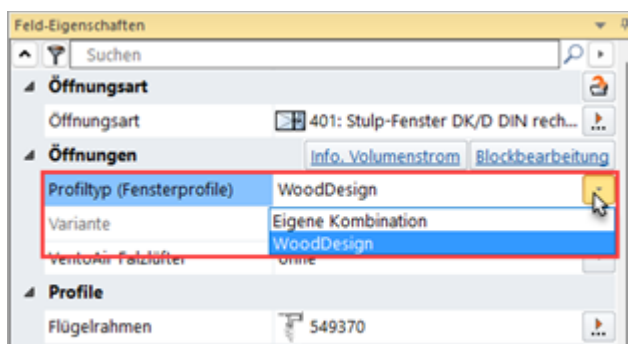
Feld-Eigenschaften

Suchen

Öffnungsart

Öffnungsart | 401: Stulp-Fenster DK/D DIN rech...

Öffnungen

Info. Volumenstrom | Blockbearbeitung

Profiltyp (Fensterprofile) | WoodDesign

Variante | Eigene Kombination

WoodDesign

VentoAir-Falzlüfter | ohne

Profile

Flügelrahmen | 549370